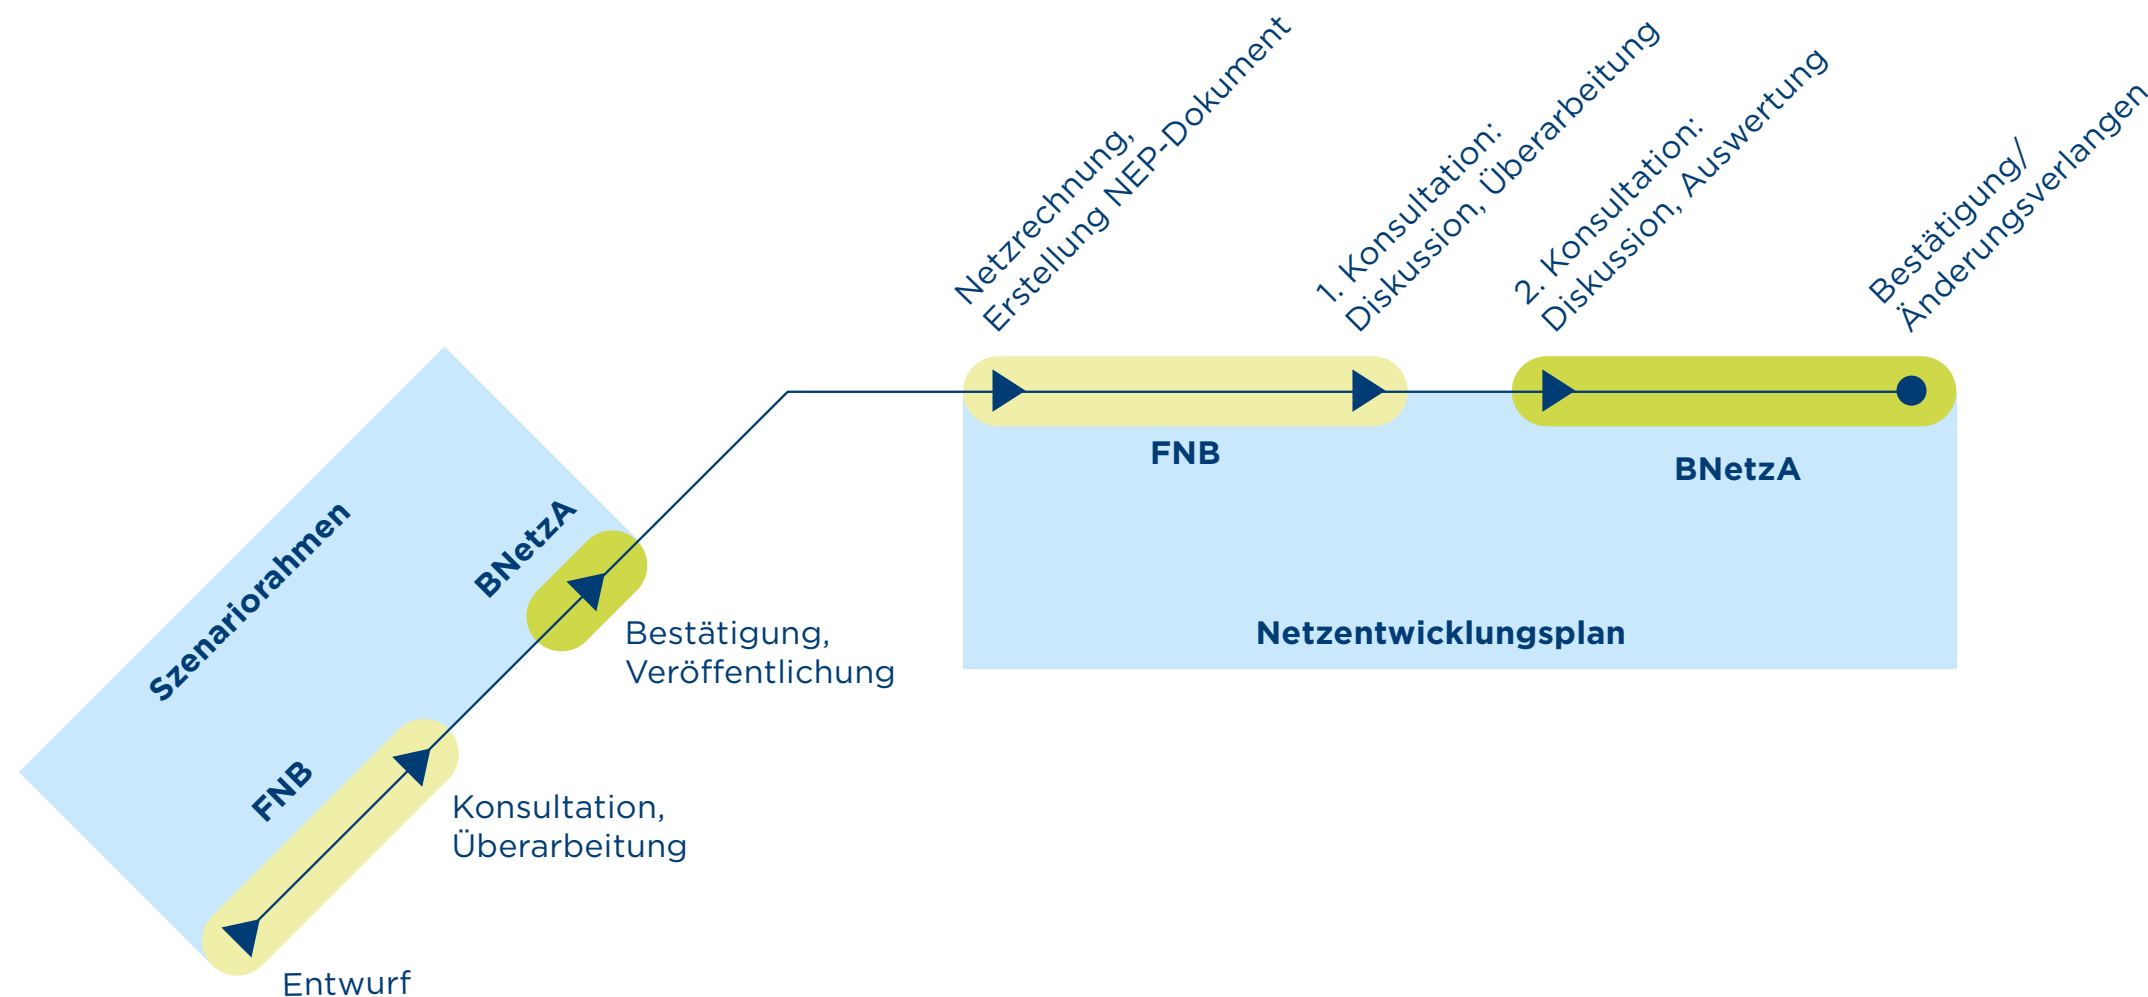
Netzrechnung, Erstellung NEP-Dokument

1. Konsultation: Diskussion, Überarbeitung

2. Konsultation: Diskussion, Auswertung

Bestätigung/ Änderungsverlangen

Szenariorahmen

BNetzA

FNB

Bestätigung, Veröffentlichung

Konsultation, Überarbeitung

Entwurf

FNB

BNetzA

Netzentwicklungsplan